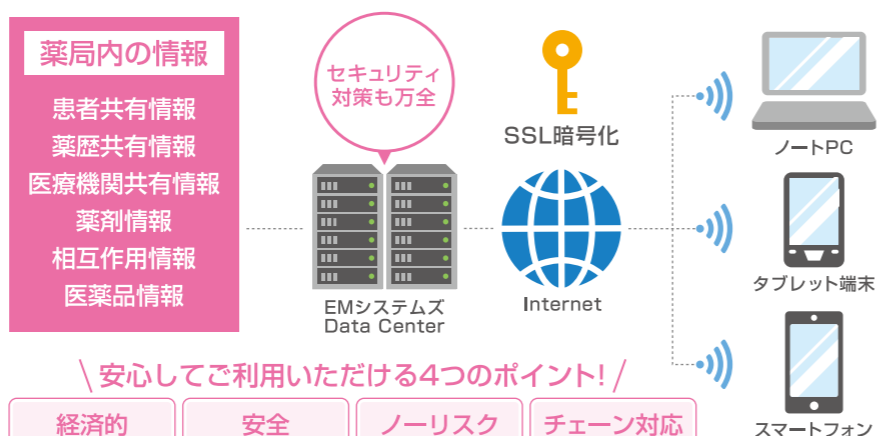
薬局内の情報

患者共有情報
薬歴共有情報
医療機関共有情報
薬剤情報
相互作用情報
医薬品情報

セキュリティ対策も万全

EMシステムズ
Data Center

SSL暗号化

Internet

ノートPC

タブレット端末

スマートフォン

＼安心してご利用いただける4つのポイント！／

経済的

安全

ノーリスク

チェーン対応